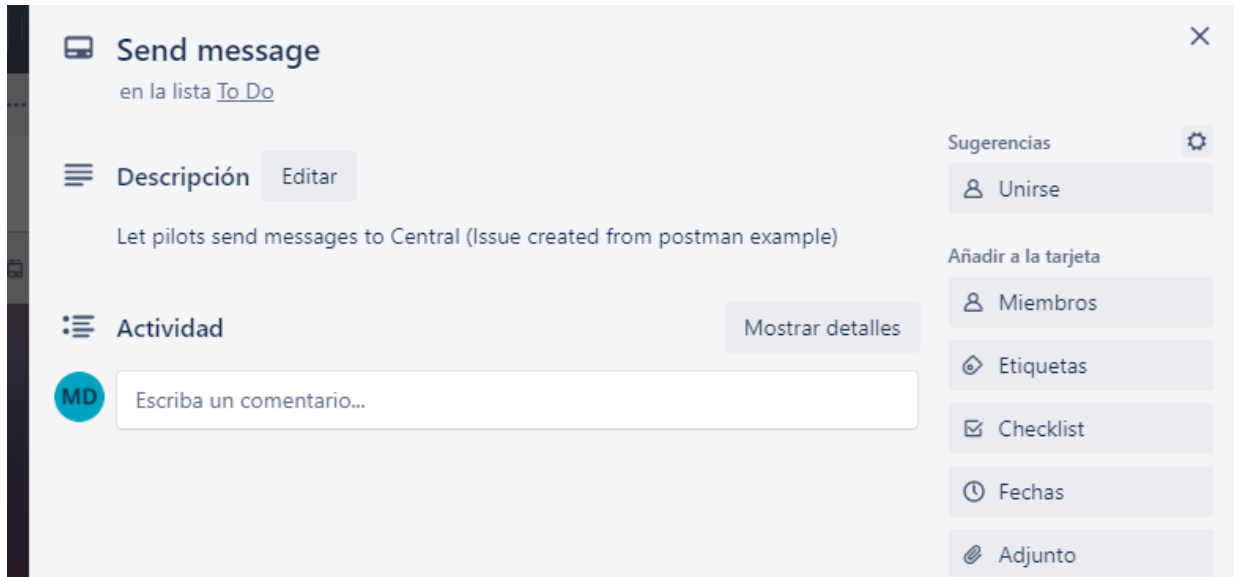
Send message
en la lista To Do

Descripción Editar

Let pilots send messages to Central (Issue created from postman example)

Actividad Mostrar detalles

MD

Escriba un comentario...

Sugerencias

Unirse

Añadir a la tarjeta

Miembros

Etiquetas

Checklist

Fechas

Adjunto